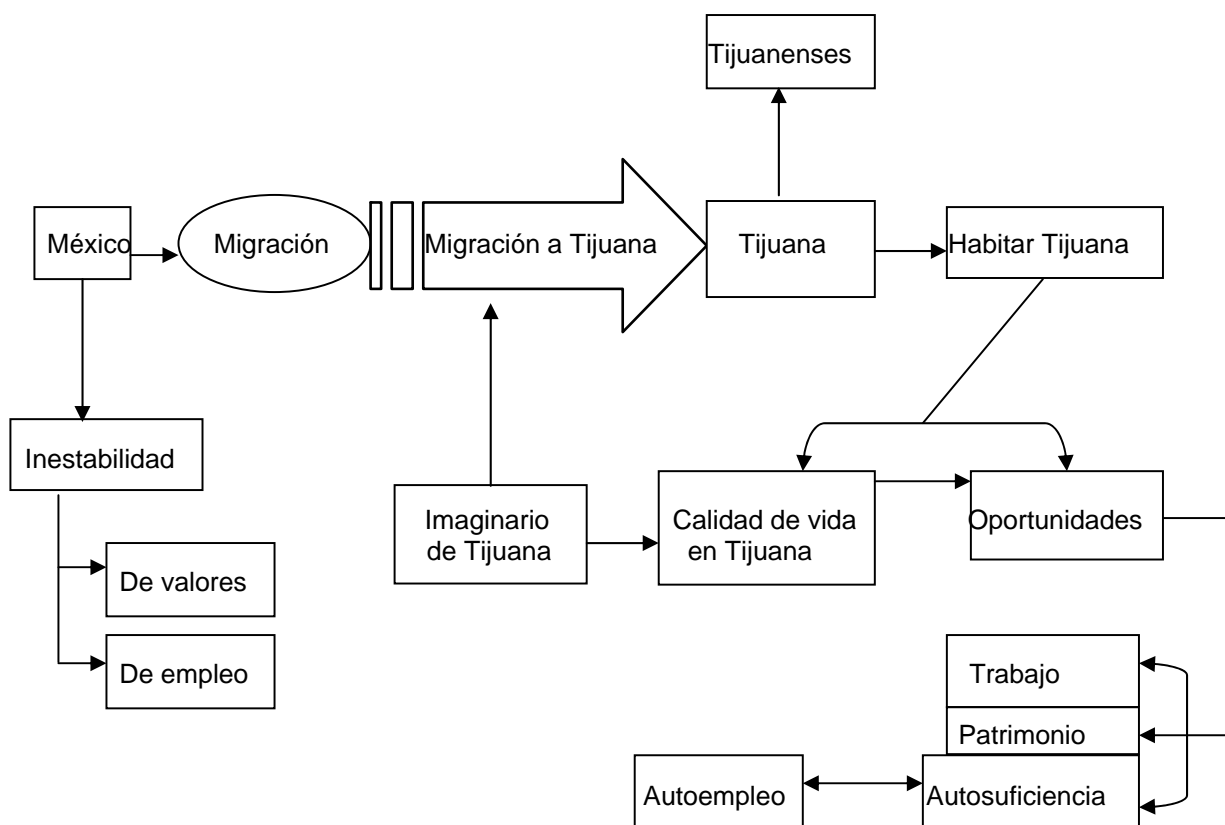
Tijuanenses

México

Migración

Migración a Tijuana

Tijuana

Habitar Tijuana

Inestabilidad

De valores

De empleo

Imaginario de Tijuana

Calidad de vida en Tijuana

Oportunidades

Trabajo

Patrimonio

Autoempleo

Autosuficiencia